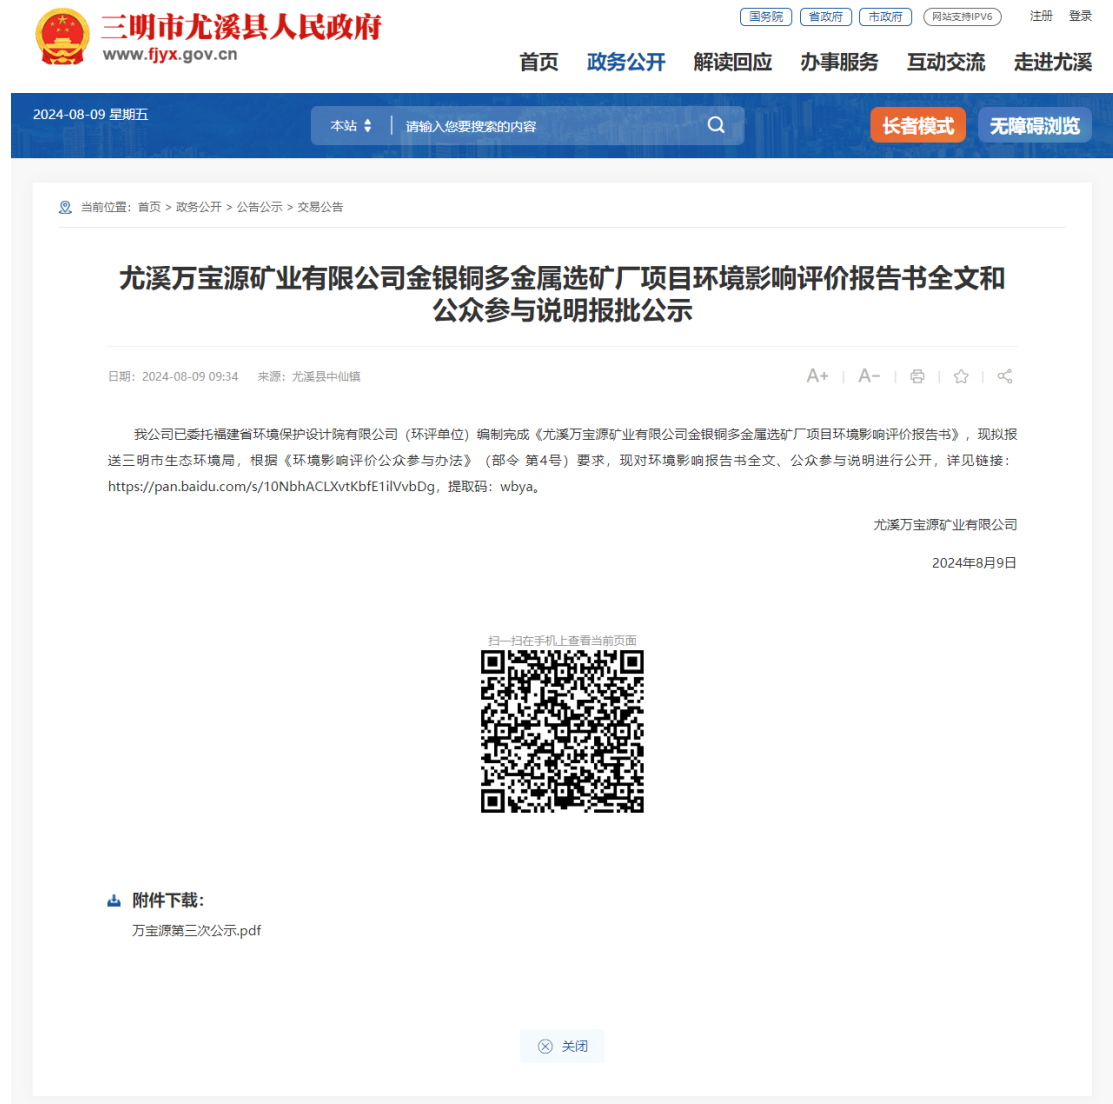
三明市尤溪县人民政府
www.fjyx.gov.cn

国务院 省政府 市政府 网站支持IPV6 注册 登录

首页 政务公开 解读回应 办事服务 互动交流 走进尤溪

2024-08-09 星期五

本站 请输入您要搜索的内容

长者模式 无障碍浏览

当前位置：首页 > 政务公开 > 公告公示 > 交易公告

尤溪万宝源矿业有限公司金银铜多金属选矿厂项目环境影响评价报告书全文和公众参与说明报批公示

日期：2024-08-09 09:34 来源：尤溪县中仙镇

A+ A-

我公司已委托福建省环境保护设计院有限公司（环评单位）编制完成《尤溪万宝源矿业有限公司金银铜多金属选矿厂项目环境影响评价报告书》，现拟报送三明市生态环境局，根据《环境影响评价公众参与办法》（部令 第4号）要求，现对环境影响报告书全文、公众参与说明进行公开，详见链接：https://pan.baidu.com/s/10NbhACLXvtKbfE1ilVvbDg，提取码：wbya。

尤溪万宝源矿业有限公司

2024年8月9日

扫一扫在手机上查看当前页面

附件下载：

万宝源第三次公示.pdf

关闭